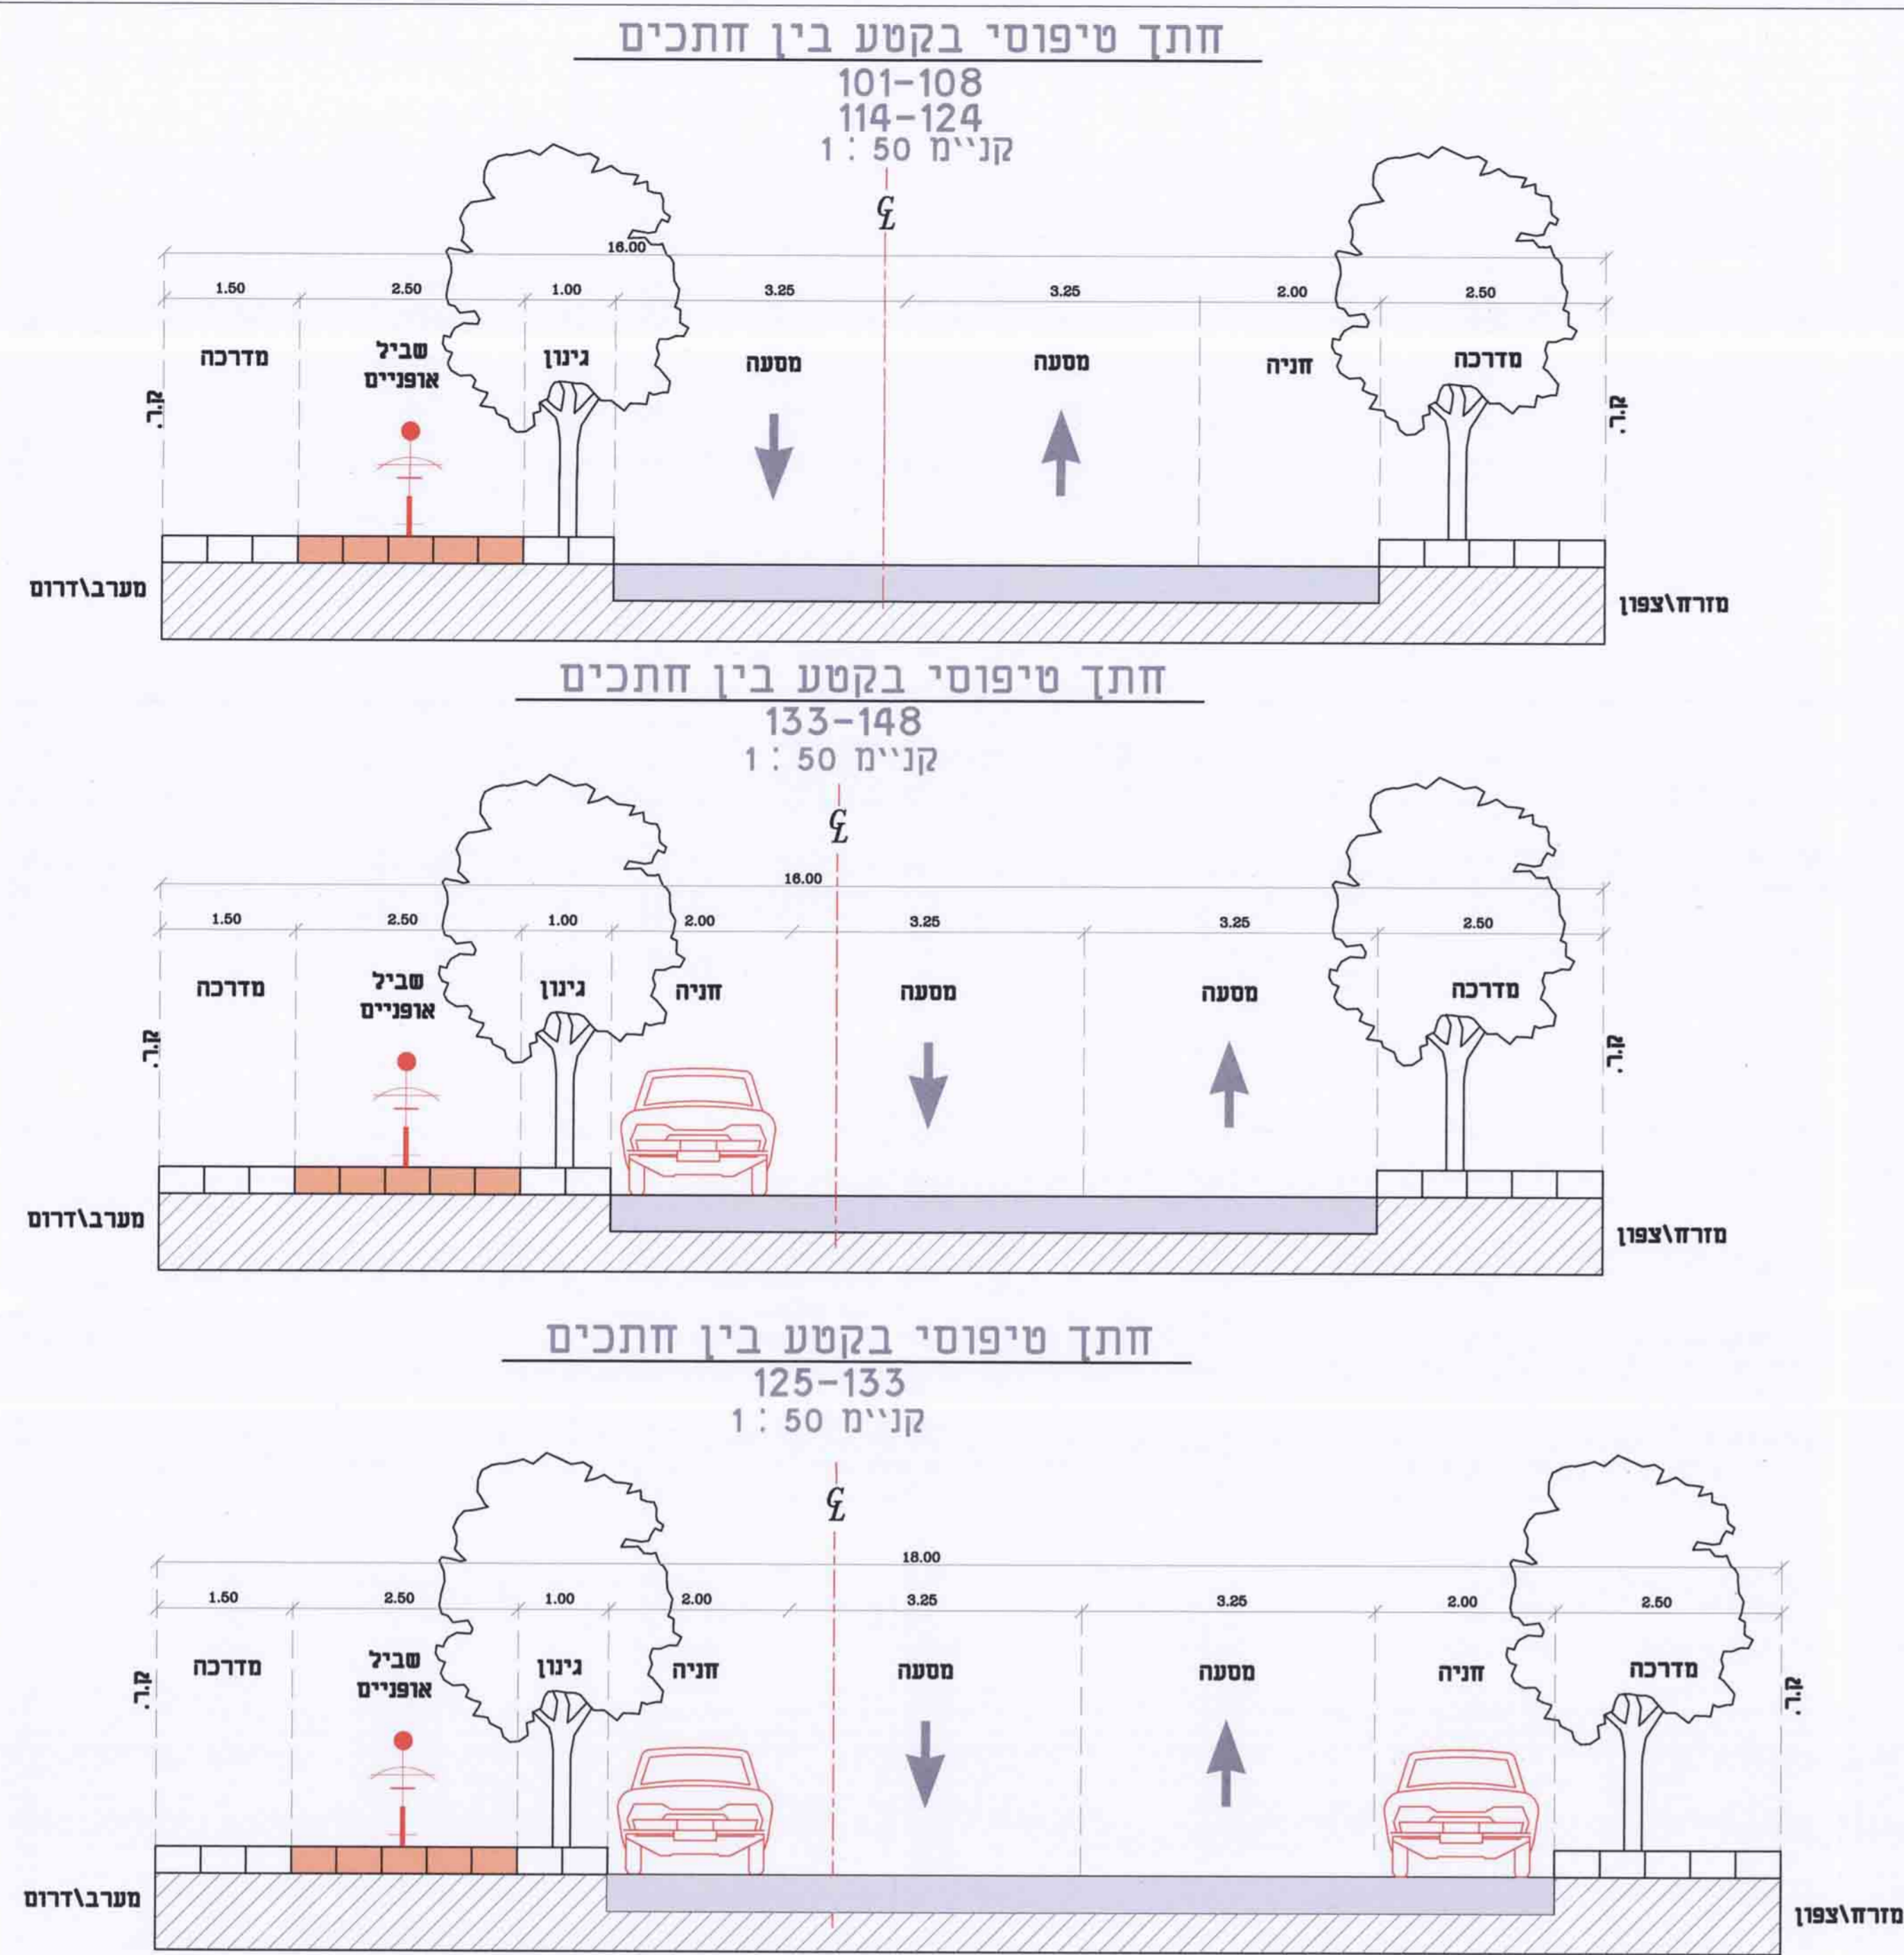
חתך טיפוסי בקטע בין חתכים
101-108
114-124
קנ"מ 1 : 50

$\mathcal{C}_L$

16.00

1.50 2.50 1.00 3.25 3.25 2.00 2.50

מדרכה
שביל אופניים
גינון
מסעה
מסעה
חניה
מדרכה

ק.ר.
ק.ר.

מערב\דרום
מזרח\צפון

חתך טיפוסי בקטע בין חתכים
133-148
קנ"מ 1 : 50

$\mathcal{C}_L$

16.00

1.50 2.50 1.00 2.00 3.25 3.25 2.50

מדרכה
שביל אופניים
גינון
חניה
מסעה
מסעה
מדרכה

ק.ר.
ק.ר.

מערב\דרום
מזרח\צפון

חתך טיפוסי בקטע בין חתכים
125-133
קנ"מ 1 : 50

$\mathcal{C}_L$

18.00

1.50 2.50 1.00 2.00 3.25 3.25 2.00 2.50

מדרכה
שביל אופניים
גינון
חניה
מסעה
מסעה
חניה
מדרכה

ק.ר.
ק.ר.

מערב\דרום
מזרח\צפון